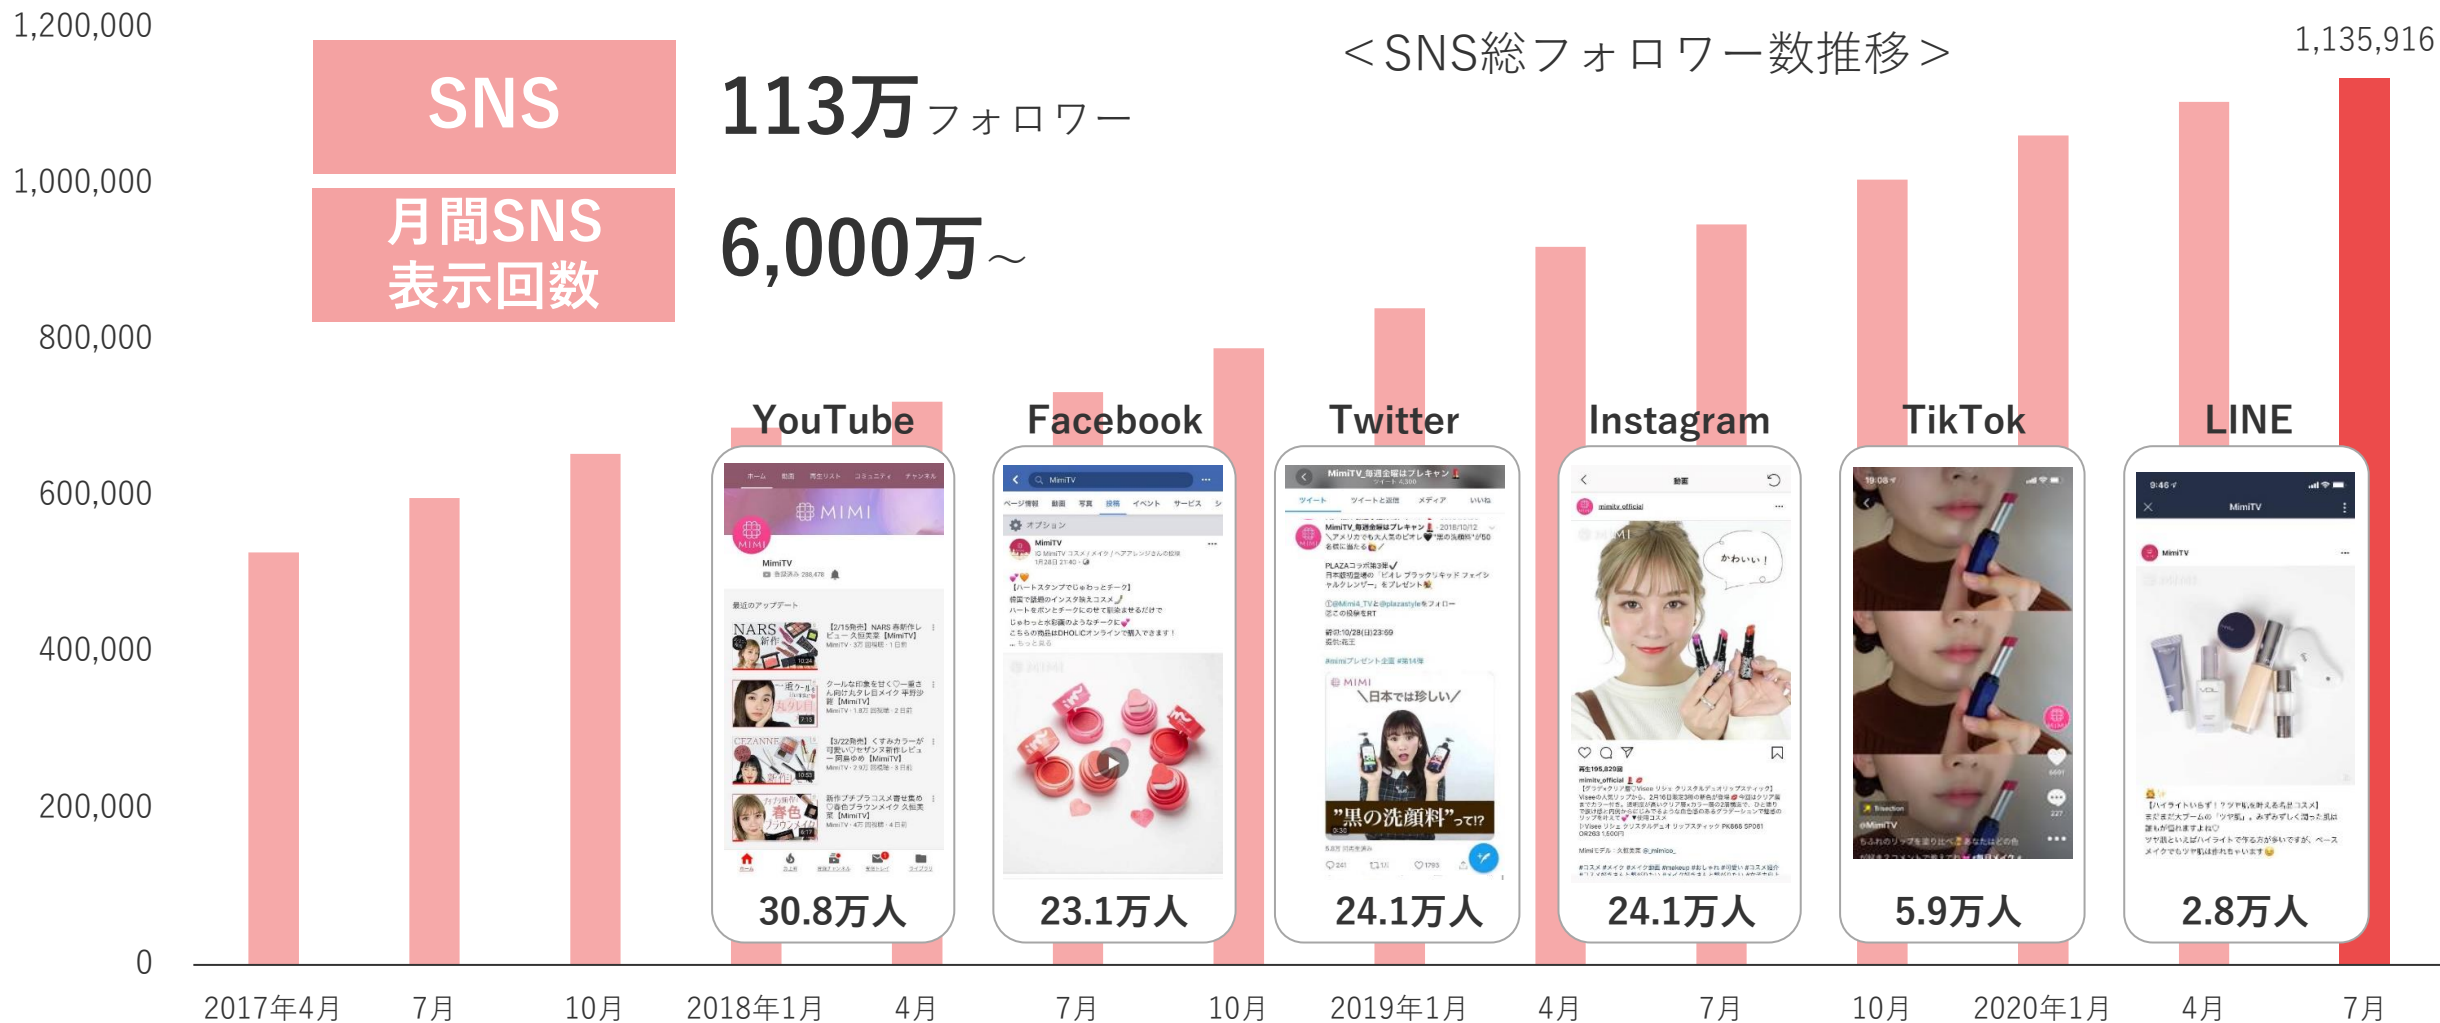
＜SNS総フォロワー数推移＞

SNS

113万フォロワー

月間SNS表示回数

6,000万～

1,200,000
1,000,000
800,000
600,000
400,000
200,000
0

1,135,916

YouTube
MIMI
MimiTV
30.8万人

Facebook
MimiTV
23.1万人

Twitter
MimiTV
＼日本では珍しい／
"黒の洗顔料"って!?
24.1万人

Instagram
かわいい！
24.1万人

TikTok
5.9万人

LINE
MimiTV
2.8万人

2017年4月 7月 10月 2018年1月 4月 7月 10月 2019年1月 4月 7月 10月 2020年1月 4月 7月